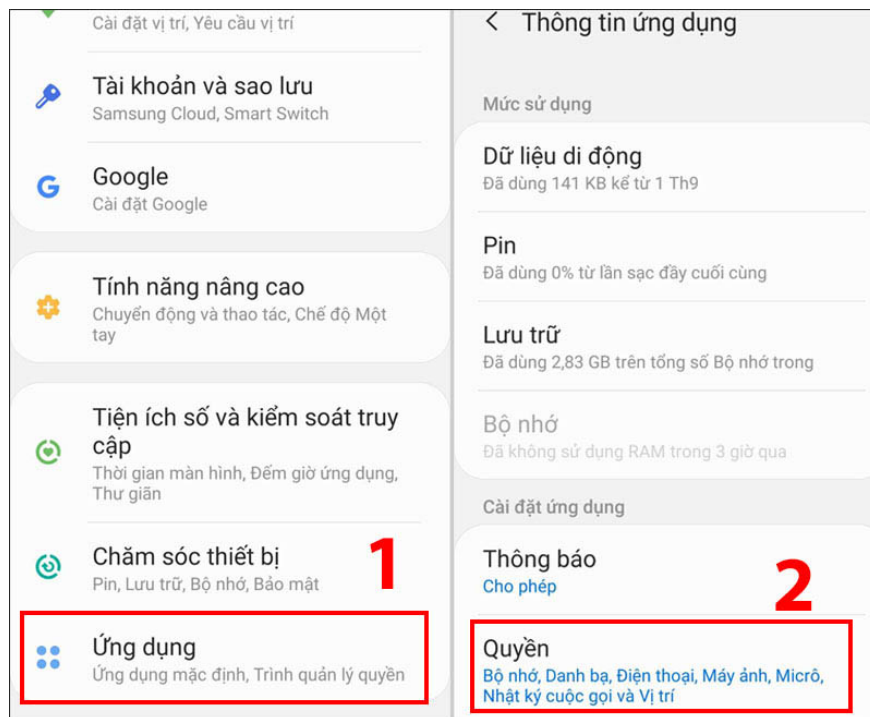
Cài đặt vị trí, Yêu cầu vị trí

Tài khoản và sao lưu
Samsung Cloud, Smart Switch

Google
Cài đặt Google

Tính năng nâng cao
Chuyển động và thao tác, Chế độ Một tay

Tiện ích số và kiểm soát truy cập
Thời gian màn hình, Đếm giờ ứng dụng, Thư giãn

Chăm sóc thiết bị
Pin, Lưu trữ, Bộ nhớ, Bảo mật

1

Ứng dụng
Ứng dụng mặc định, Trình quản lý quyền

< Thông tin ứng dụng

Mức sử dụng

Dữ liệu di động
Đã dùng 141 KB kể từ 1 Th9

Pin
Đã dùng 0% từ lần sạc đầy cuối cùng

Lưu trữ
Đã dùng 2,83 GB trên tổng số Bộ nhớ trong

Bộ nhớ
Đã không sử dụng RAM trong 3 giờ qua

Cài đặt ứng dụng

Thông báo
Cho phép

2

Quyền
Bộ nhớ, Danh bạ, Điện thoại, Máy ảnh, Micrô, Nhật ký cuộc gọi và Vị trí